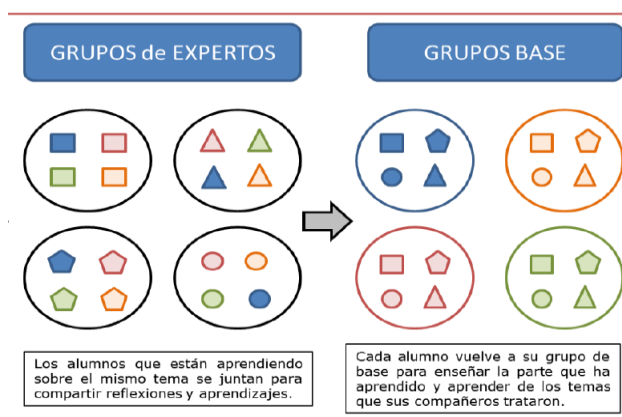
GRUPOS de EXPERTOS

GRUPOS BASE

Los alumnos que están aprendiendo sobre el mismo tema se juntan para compartir reflexiones y aprendizajes.

Cada alumno vuelve a su grupo de base para enseñar la parte que ha aprendido y aprender de los temas que sus compañeros trataron.